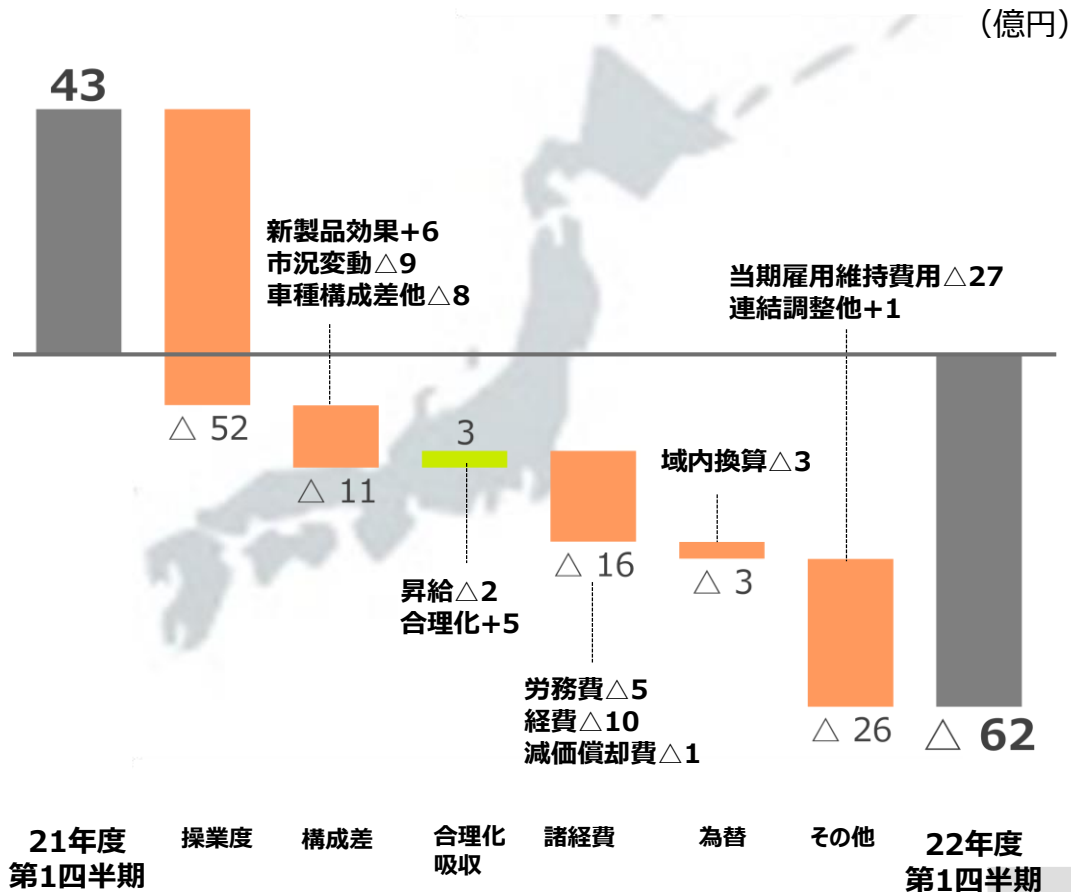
（億円）

43

新製品効果+6
市況変動△9
車種構成差他△8

当期雇用維持費用△27
連結調整他+1

△ 52

△ 11

3

域内換算△3

△ 16

△ 3

昇給△2
合理化+5

労務費△5
経費△10
減価償却費△1

△ 26

△ 62

21年度
第1四半期

操業度

構成差

合理化
吸収

諸経費

為替

その他

22年度
第1四半期